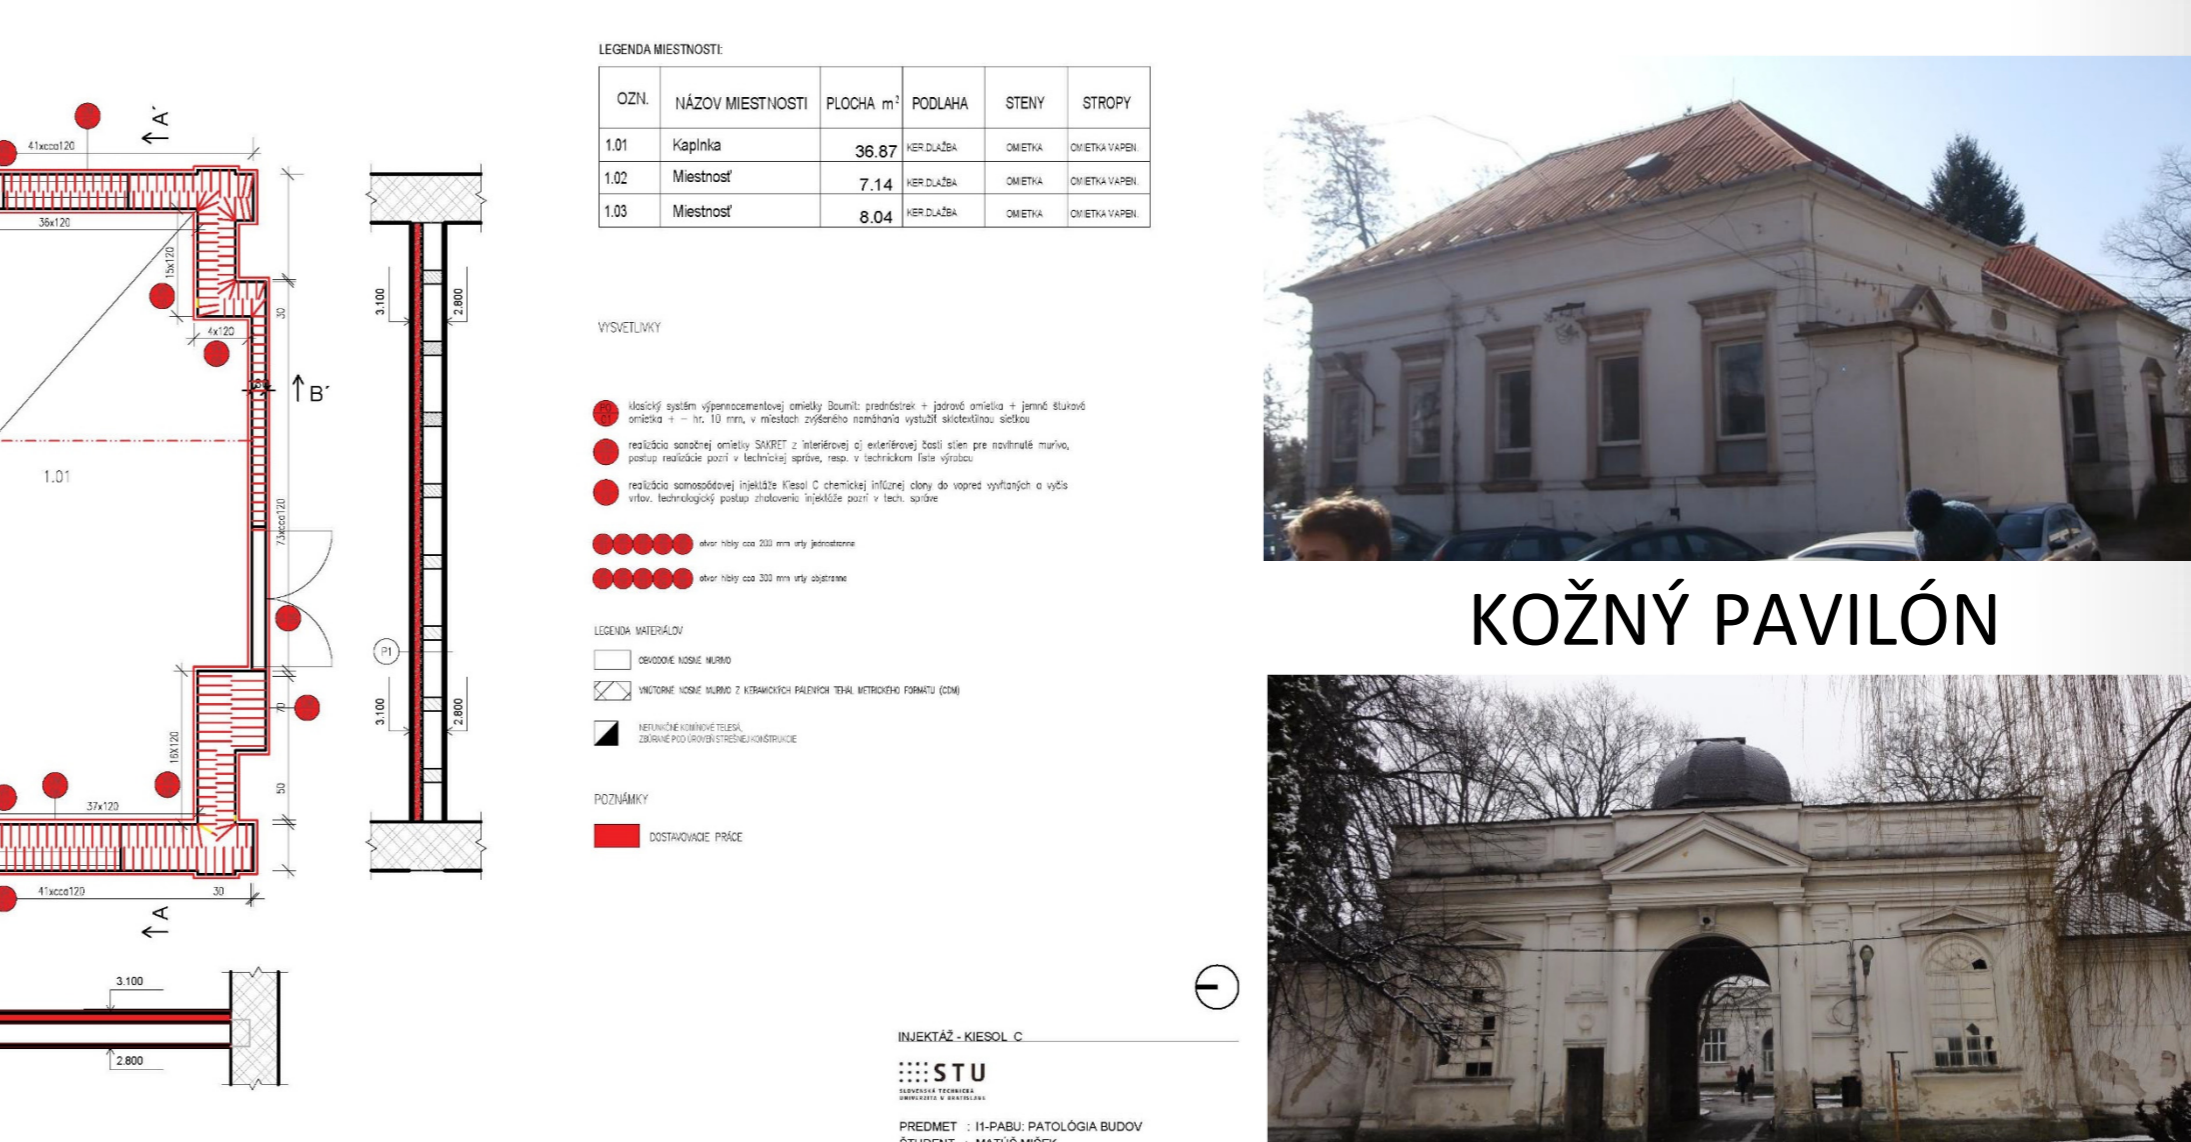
41xcca120

36x120

15x120

4x120

30

B´

1.01

73xcca120

P1

70

15X120

50

37x120

41xcca120

30

A´

A

3.100

2.800

3.100

2.800

3.100

2.800

LEGENDA MIESTNOSTI:

| OZN. | NÁZOV MIESTNOSTI | PLOCHA $m^2$ | PODLAHA | STENY | STROPY |
|---|---|---|---|---|---|
| 1.01 | Kaplnka | 36.87 | KER.DLAŽBA | OMIETKA | OMIETKA VAPEN. |
| 1.02 | Miestnosť | 7.14 | KER.DLAŽBA | OMIETKA | OMIETKA VAPEN. |
| 1.03 | Miestnosť | 8.04 | KER.DLAŽBA | OMIETKA | OMIETKA VAPEN. |

VYSVETLIVKY

klasický systém vápennocementovej omietky Baumit: prednástrek + jadrová omietka + jemná štuková omietka + - hr. 10 mm, v miestach zvýšeného namáhania vystužiť sklotextilnou sieťkou

realizácia sanačnej omietky SAKRET z interiérovej aj exteriérovej časti stien pre navlhnuté murivo, postup realizácie pozri v technickej správe, resp. v technickom liste výrobcu

realizácia samospádovej injektáže Kiesol C chemickej infúznej clony do vopred vyvŕtaných a vyčis vrtov. technologický postup zhotovenia injektáže pozri v tech. správe

otvor hĺbky cca 200 mm vrty jednostranne

otvor hĺbky cca 300 mm vrty obojstranne

LEGENDA MATERIÁLOV

OBVODOVÉ NOSNÉ MURIVO

VNÚTORNÉ NOSNÉ MURIVO Z KERAMICKÝCH PÁLENÝCH TEHÁL METRICKÉHO FORMÁTU (CDM)

NEFUNKČNÉ KOMÍNOVÉ TELESÁ, ZBÚRANÉ POD ÚROVEŇ STREŠNEJ KONŠTRUKCIE

POZNÁMKY

DOSTAVOVACIE PRÁCE

INJEKTÁŽ - KIESOL C

STU
SLOVENSKÁ TECHNICKÁ UNIVERZITA V BRATISLAVE

PREDMET : I1-PABU: PATOLÓGIA BUDOV
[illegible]

KOŽNÝ PAVILÓN